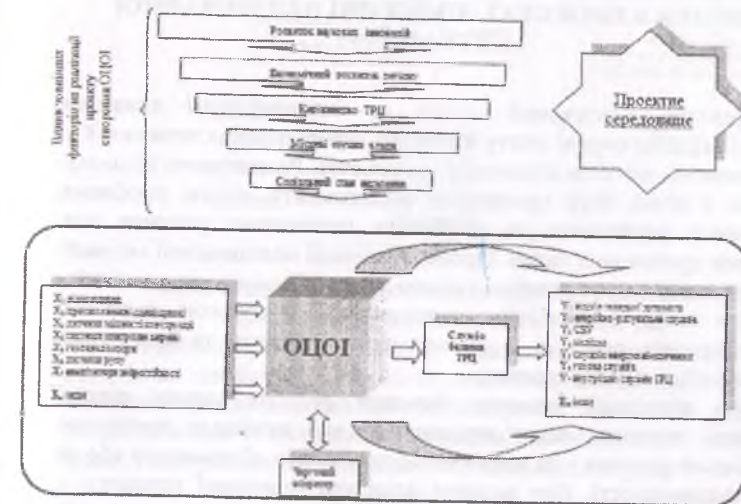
Поле чинників факторів на реалізації проекту створення ОЦОІ

Розвиток наукових знань

Економічний розвиток регіону

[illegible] ТРЦ

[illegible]

Соціальний стан населення

Проектне середовище

$X_1$ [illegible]
$X_2$ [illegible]
$X_3$ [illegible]
$X_4$ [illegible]
$X_5$ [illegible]
$X_6$ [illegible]
$X_7$ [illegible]
$X_n$ інші

ОЦОІ

Служба безпеки ТРЦ

$Y_1$ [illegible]
$Y_2$ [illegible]
$Y_3$ CSV
$Y_4$ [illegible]
$Y_5$ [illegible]
$Y_6$ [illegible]
$Y_7$ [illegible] ТРЦ
$Y_n$ інші

Черговий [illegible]